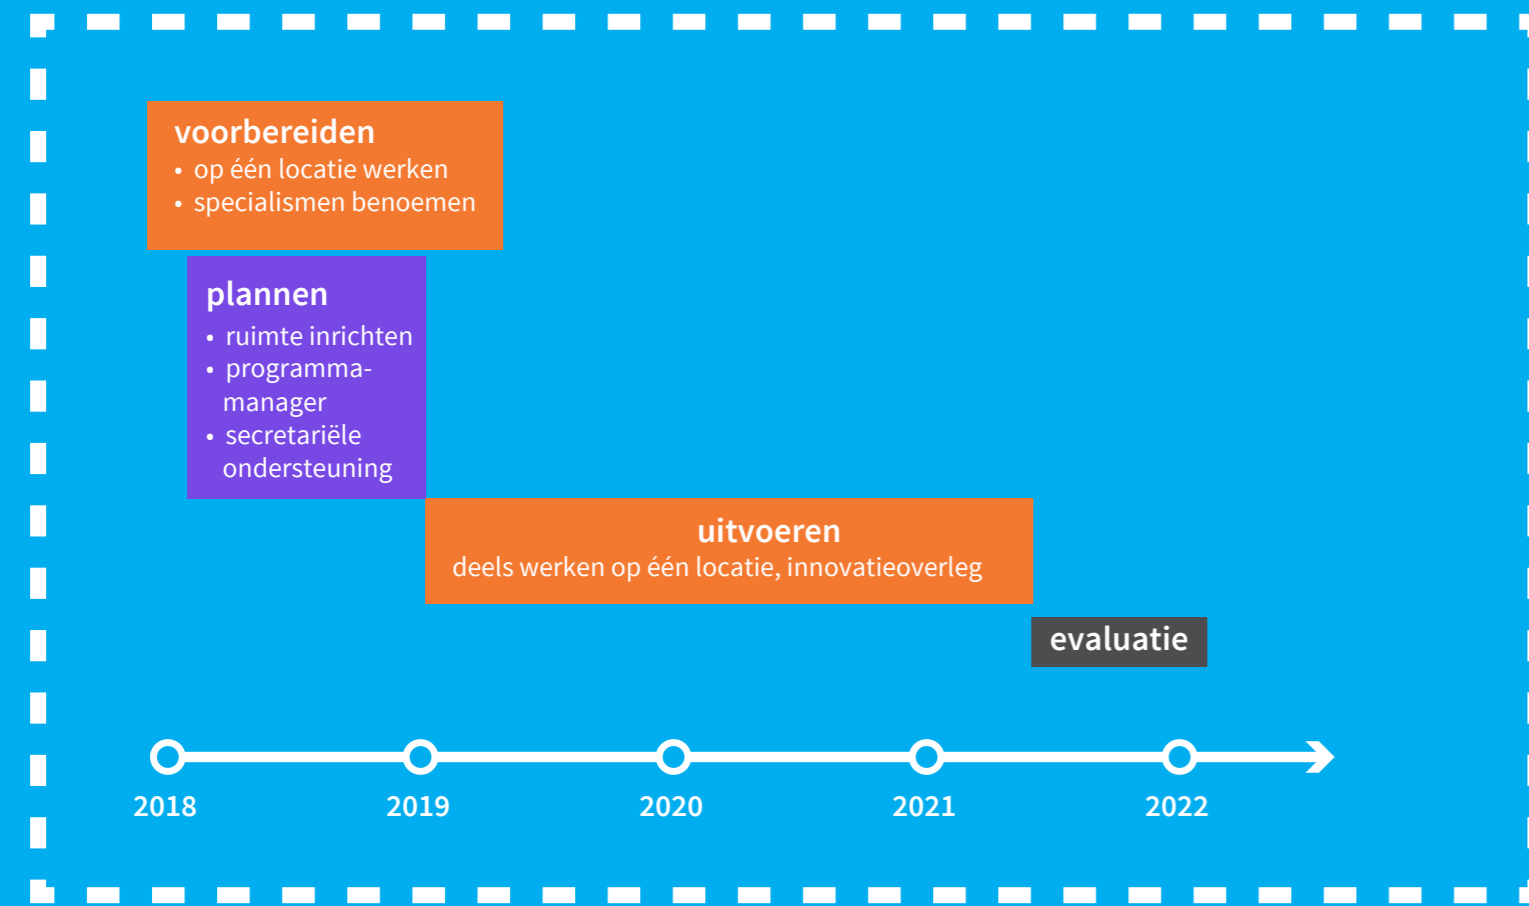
voorbereiden
• op één locatie werken
• specialismen benoemen

plannen
• ruimte inrichten
• programmamanager
• secretariële ondersteuning

uitvoeren
deels werken op één locatie, innovatieoverleg

evaluatie

2018
2019
2020
2021
2022